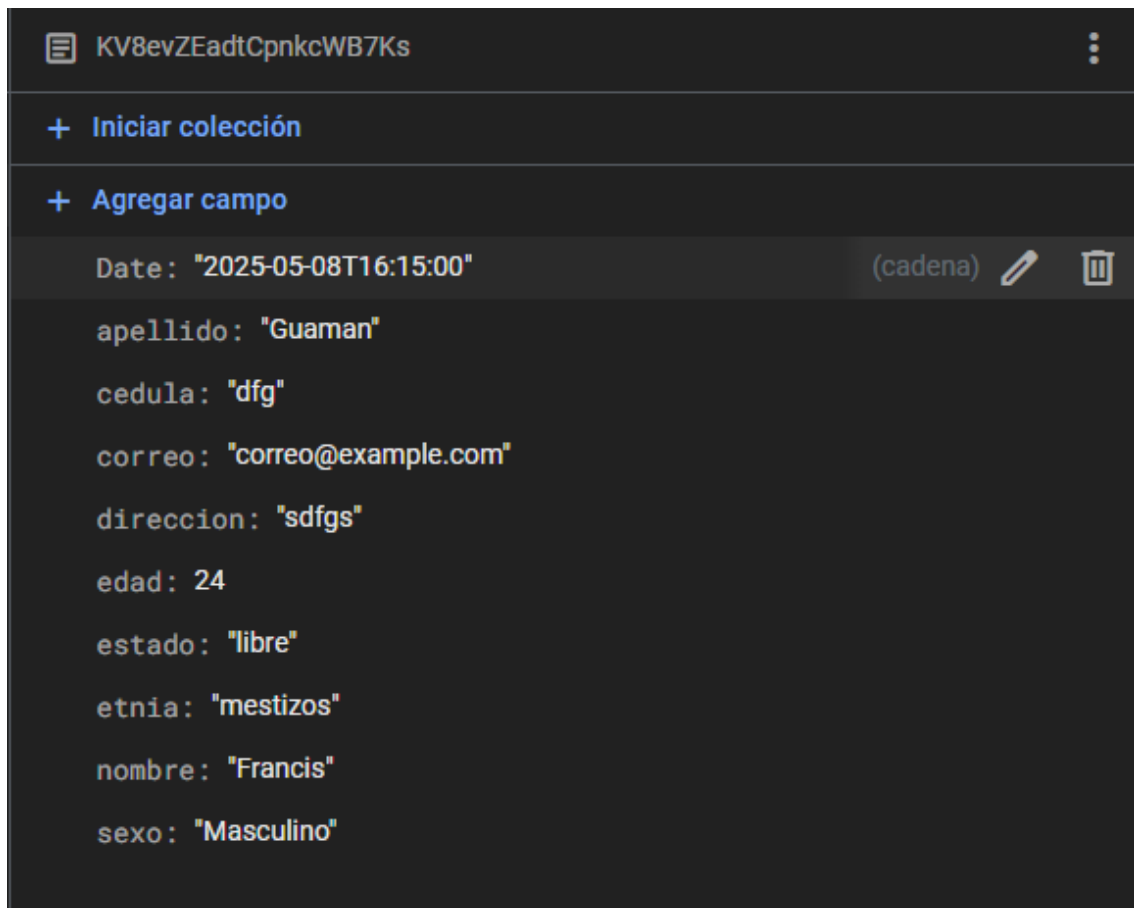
KV8evZEadtCpnkcWB7Ks

+ Iniciar colección

+ Agregar campo

Date: "2025-05-08T16:15:00" (cadena)

apellido: "Guaman"

cedula: "dfg"

correo: "correo@example.com"

direccion: "sdfgs"

edad: 24

estado: "libre"

etnia: "mestizos"

nombre: "Francis"

sexo: "Masculino"